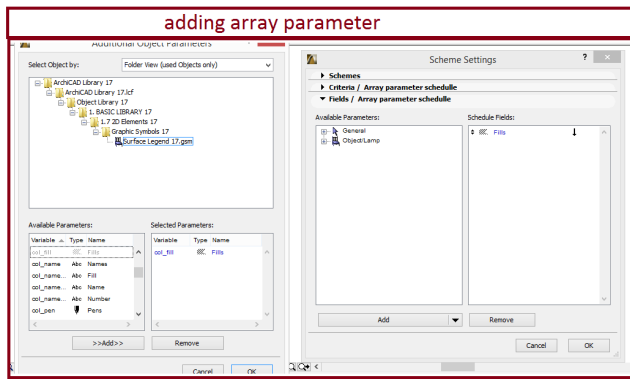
adding array parameter

Additional Object Parameters

Select Object by: Folder View (used Objects only)

ArchiCAD Library 17
ArchiCAD Library 17.lcf
Object Library 17
1. BASIC LIBRARY 17
1.7 2D Elements 17
Graphic Symbols 17
Surface Legend 17.gsm

Available Parameters:

| Variable | Type | Name |
|---|---|---|
| col_fill | | Fills |
| col_name | Abc | Names |
| col_name... | Abc | Fill |
| col_name... | Abc | Name |
| col_name... | Abc | Number |
| col_pen | | Pens |

Selected Parameters:

| Variable | Type | Name |
|---|---|---|
| col_fill | | Fills |

>>Add>>
Remove
Cancel
OK

Scheme Settings

Schemes
Criteria / Array parameter schedulle
Fields / Array parameter schedulle

Available Parameters:
General
Object/Lamp

Schedule Fields:
Fills

Add
Remove
Cancel
OK